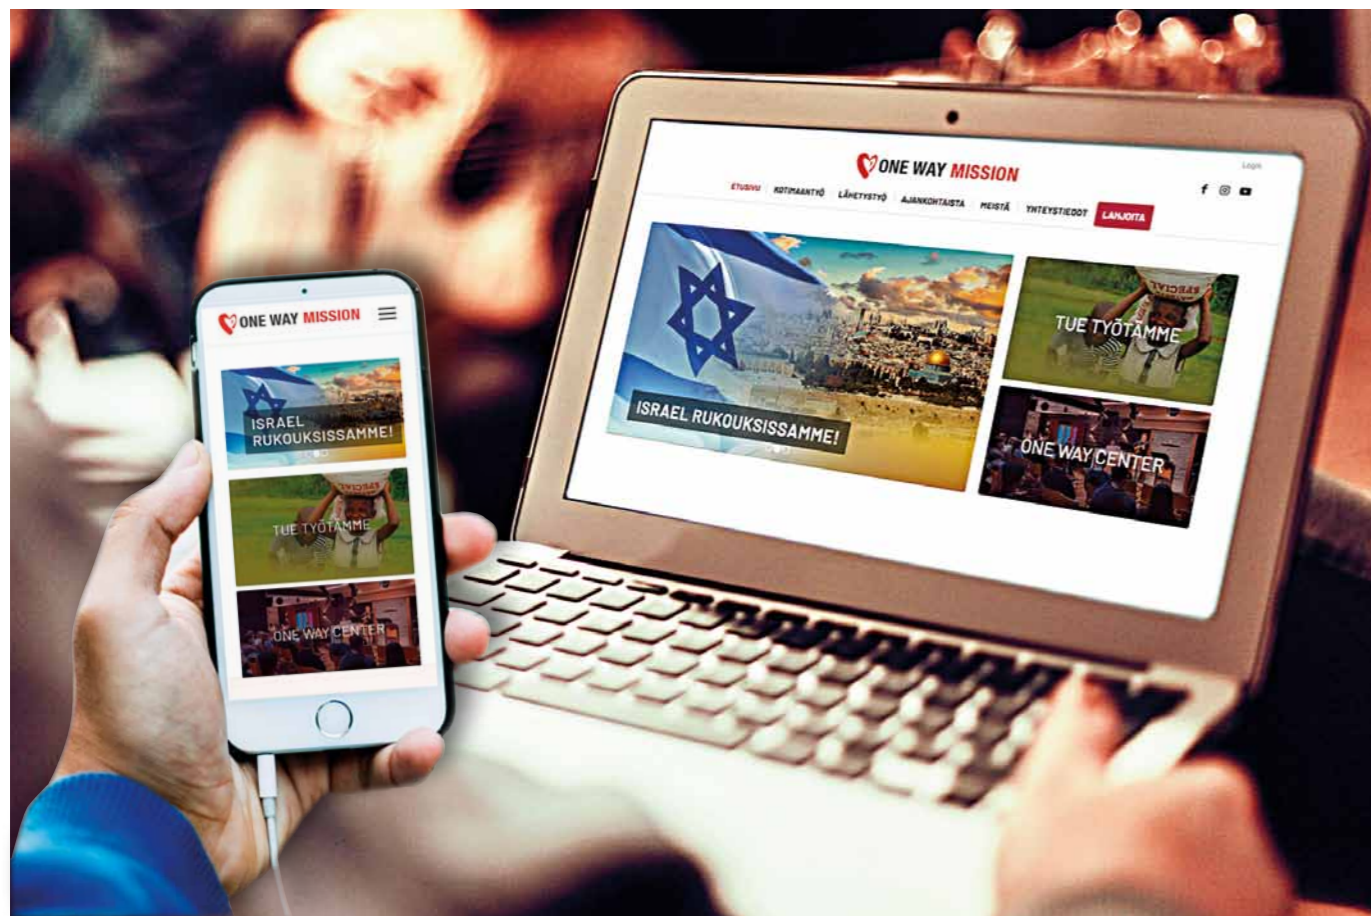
ONE WAY MISSION

Login

ETUSIVU KOTIMAANTYÖ LÄHETYSTYÖ AJANKOHTAISTA MEISTÄ YHTEYSTIEDOT LAHJOITA

ISRAEL RUKOUKSISSAMME!

TUE TYÖTÄMME

ONE WAY CENTER

ONE WAY MISSION

ISRAEL RUKOUKSISSAMME!

TUE TYÖTÄMME

ONE WAY CENTER